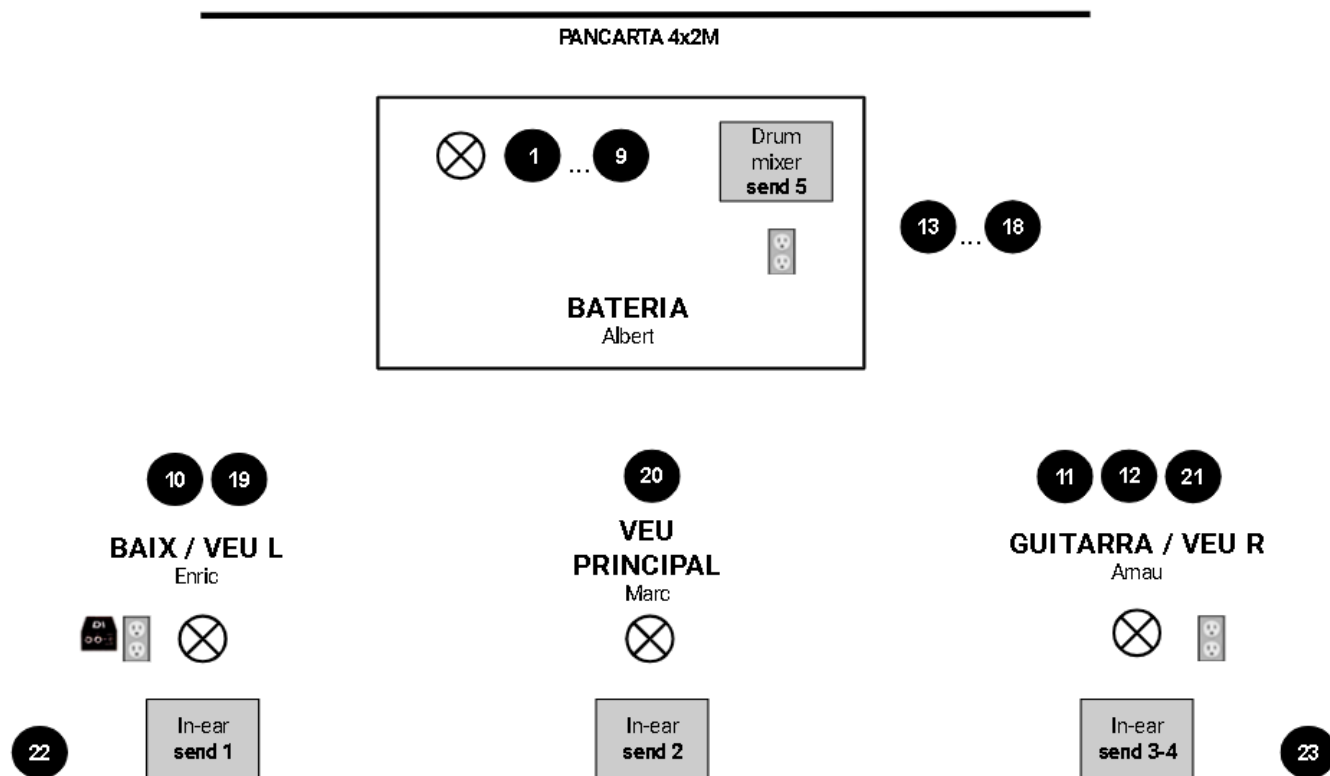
PANCARTA 4x2M

1 ... 9

Drum mixer **send 5**

13 ... 18

**BATERIA**
Albert

10 19

**BAIX / VEU L**
Enric

DI

In-ear
**send 1**

22

20

**VEU PRINCIPAL**
Marc

In-ear
**send 2**

11 12 21

**GUITARRA / VEU R**
Arnau

In-ear
**send 3-4**

23